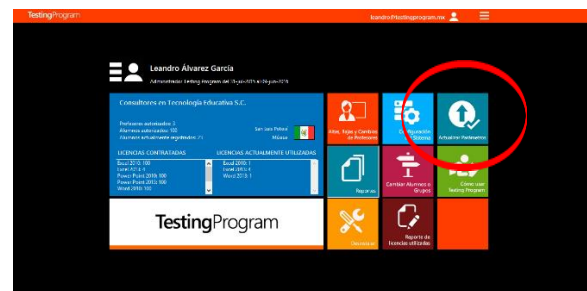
TestingProgram

leandro@testingprogram.mx

Leandro Álvarez García
Administrador Testing Program del 15-jun-2015 al 06-jun-2016

Consultores en Tecnología Educativa S.C.

Profesores autorizados: 3
Alumnos autorizados: 100
Alumnos actualmente registrados: 75

San Luis Potosí
México

LICENCIAS CONTRATADAS
Excel 2010: 100
Excel 2013: 4
Power Point 2010: 100
Power Point 2013: 100
Word 2010: 100

LICENCIAS ACTUALMENTE UTILIZADAS
Excel 2010: 1
Excel 2013: 1
Word 2013: 1

Altas, Bajas y Cambios de Profesores

Configuración del Sistema

Actualizar Profesores

Reportes

Cambiar Alumnos o Grupos

Cómo usar Testing Program

Descargar

Reporte de licencias utilizadas

TestingProgram